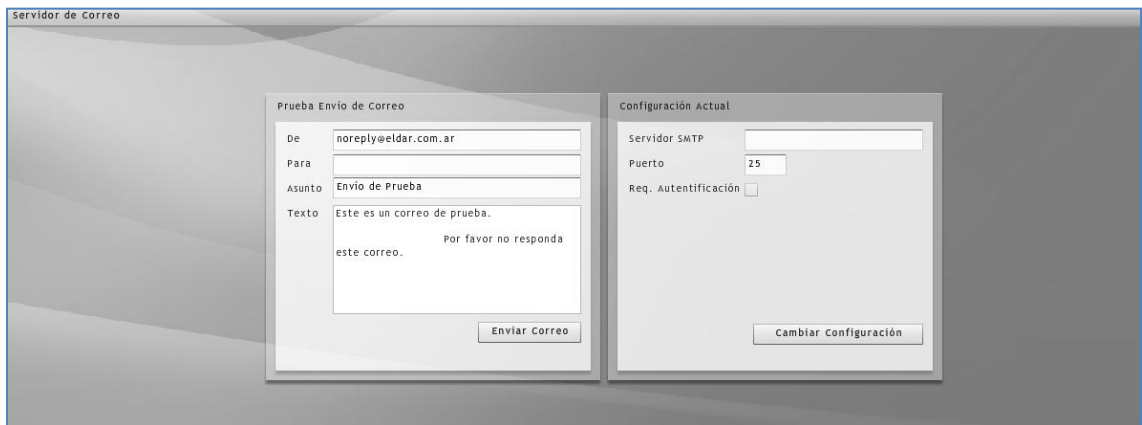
Servidor de Correo

Prueba Envio de Correo

De noreply@eldar.com.ar

Para

Asunto Envio de Prueba

Texto Este es un correo de prueba.

Por favor no responda este correo.

Enviar Correo

Configuración Actual

Servidor SMTP

Puerto 25

Req. Autentificación

Cambiar Configuración